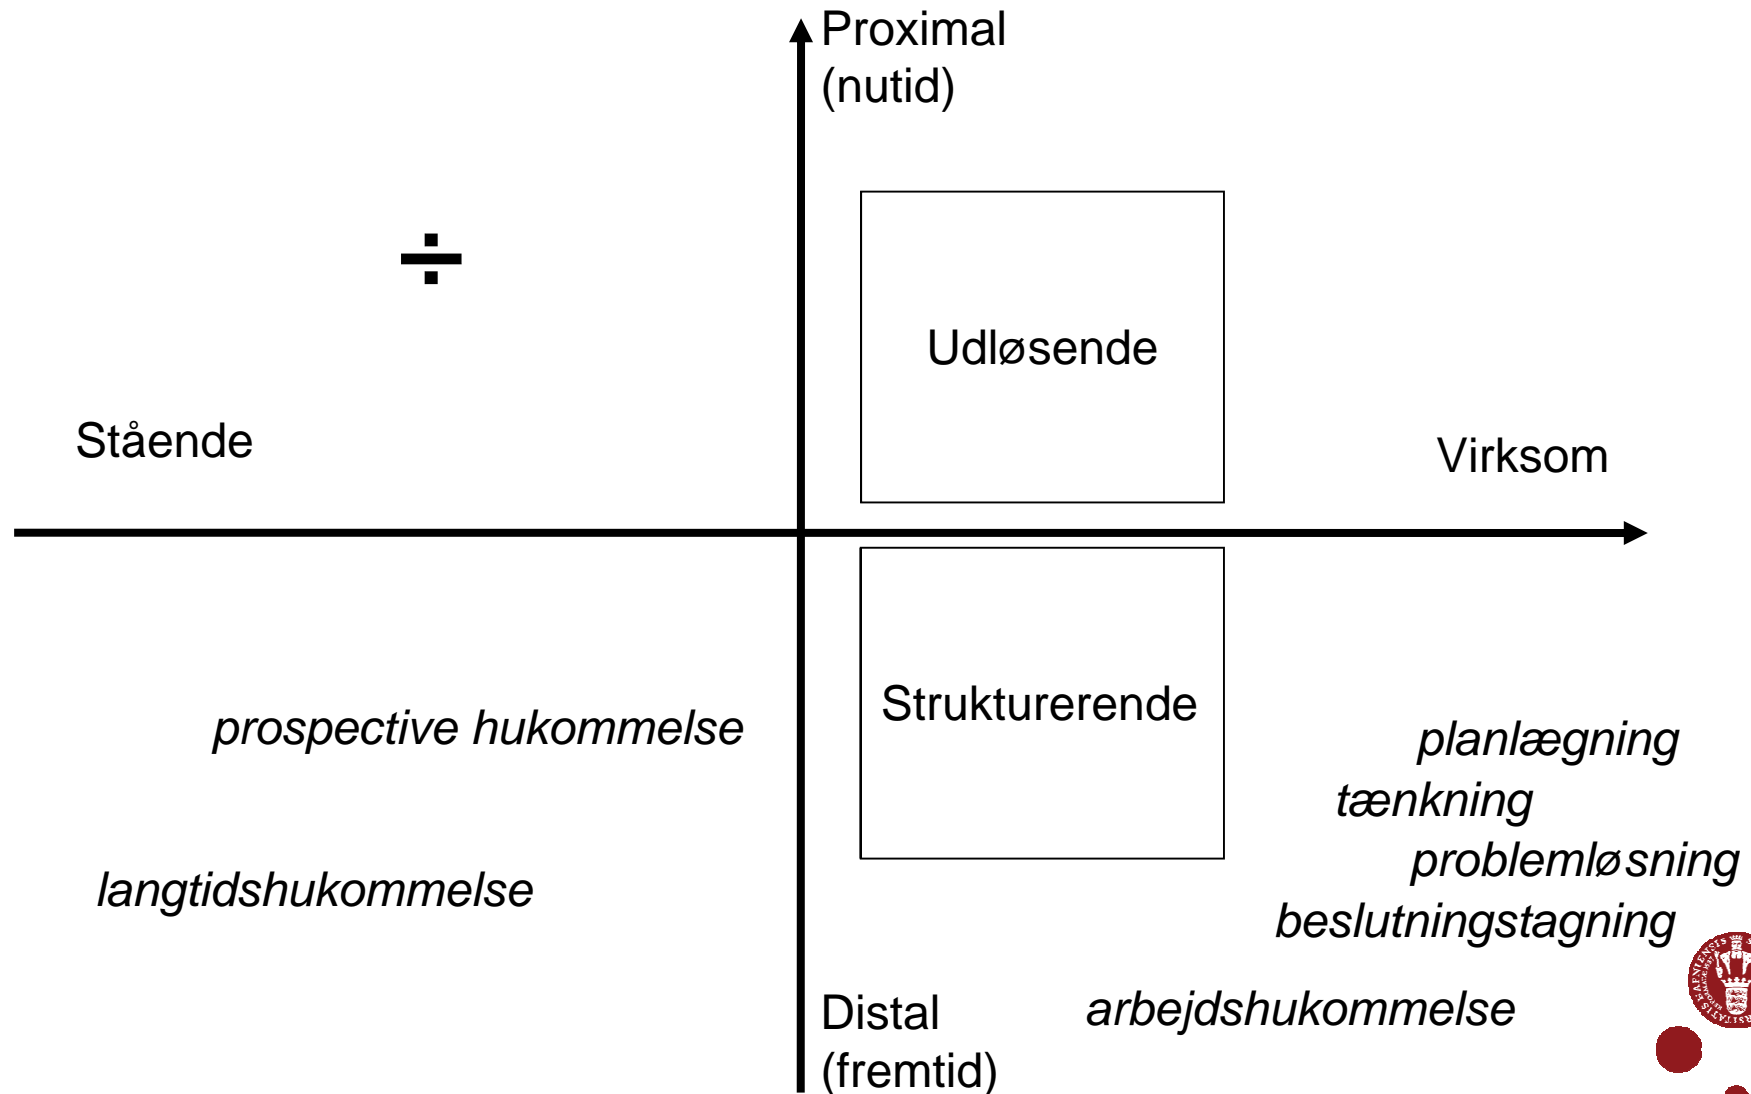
Proximal
(nutid)

÷

Udløsende

Stående

Virksom

Strukturerende

prospective hukommelse

planlægning

tænkning

problemløsning

langtidshukommelse

beslutningstagning

Distal
(fremtid)

arbejdshukommelse